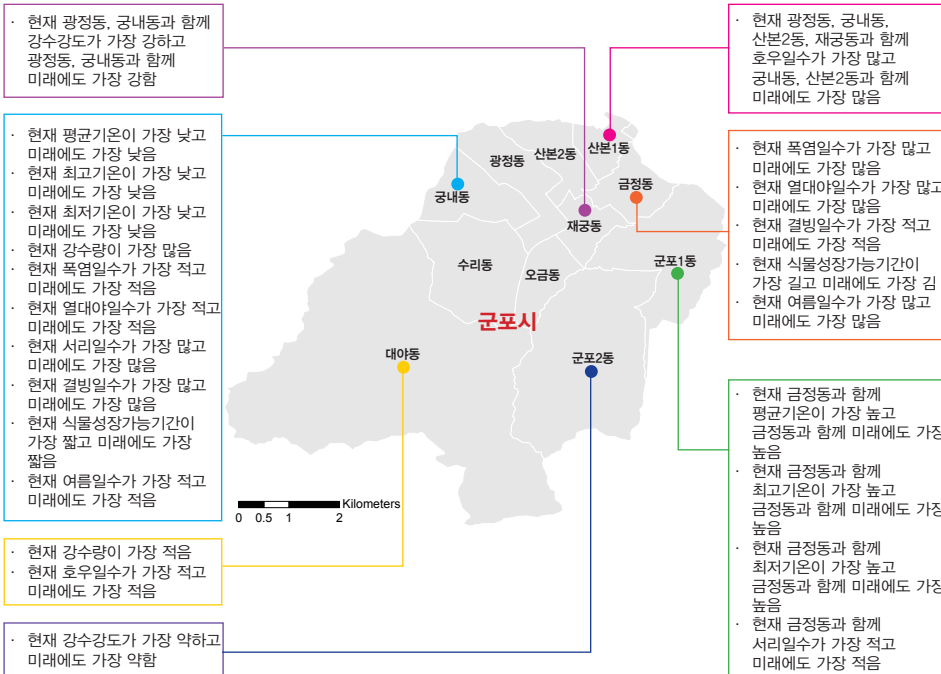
· 현재 광정동, 궁내동과 함께 강수강도가 가장 강하고 광정동, 궁내동과 함께 미래에도 가장 강함

· 현재 평균기온이 가장 낮고 미래에도 가장 낮음
· 현재 최고기온이 가장 낮고 미래에도 가장 낮음
· 현재 최저기온이 가장 낮고 미래에도 가장 낮음
· 현재 강수량이 가장 많음
· 현재 폭염일수가 가장 적고 미래에도 가장 적음
· 현재 열대야일수가 가장 적고 미래에도 가장 적음
· 현재 서리일수가 가장 많고 미래에도 가장 많음
· 현재 결빙일수가 가장 많고 미래에도 가장 많음
· 현재 식물성장가능기간이 가장 짧고 미래에도 가장 짧음
· 현재 여름일수가 가장 적고 미래에도 가장 적음

· 현재 강수량이 가장 적음
· 현재 호우일수가 가장 적고 미래에도 가장 적음

· 현재 강수강도가 가장 약하고 미래에도 가장 약함

광정동
산본2동
산본1동
궁내동
금정동
재궁동
수리동
오금동
군포1동
군포시
대야동
군포2동
Kilometers
0 0.5 1 2

· 현재 광정동, 궁내동, 산본2동, 재궁동과 함께 호우일수가 가장 많고 궁내동, 산본2동과 함께 미래에도 가장 많음

· 현재 폭염일수가 가장 많고 미래에도 가장 많음
· 현재 열대야일수가 가장 많고 미래에도 가장 많음
· 현재 결빙일수가 가장 적고 미래에도 가장 적음
· 현재 식물성장가능기간이 가장 길고 미래에도 가장 김
· 현재 여름일수가 가장 많고 미래에도 가장 많음

· 현재 금정동과 함께 평균기온이 가장 높고 금정동과 함께 미래에도 가장 높음
· 현재 금정동과 함께 최고기온이 가장 높고 금정동과 함께 미래에도 가장 높음
· 현재 금정동과 함께 최저기온이 가장 높고 금정동과 함께 미래에도 가장 높음
· 현재 금정동과 함께 서리일수가 가장 적고 미래에도 가장 적음